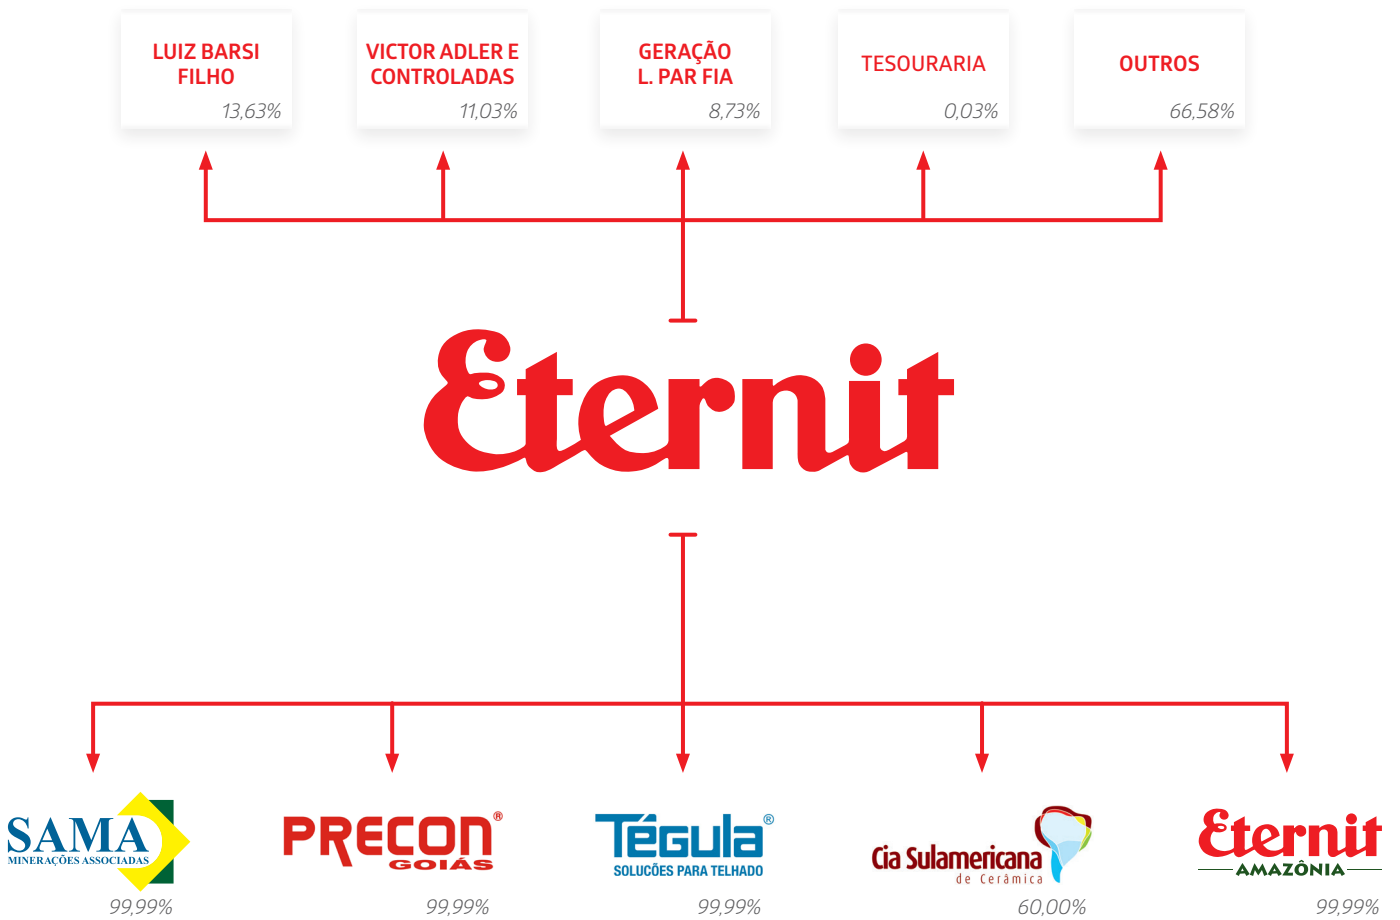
LUIZ BARSI FILHO
13,63%

VICTOR ADLER E CONTROLADAS
11,03%

GERAÇÃO L. PAR FIA
8,73%

TESOURARIA
0,03%

OUTROS
66,58%

Eternit

SAMA
MINERAÇÕES ASSOCIADAS
99,99%

PRECON®
GOIÁS
99,99%

Tégula®
SOLUCÕES PARA TELHADO
99,99%

Cia Sulamericana
de Cerâmica
60,00%

Eternit
AMAZÔNIA
99,99%